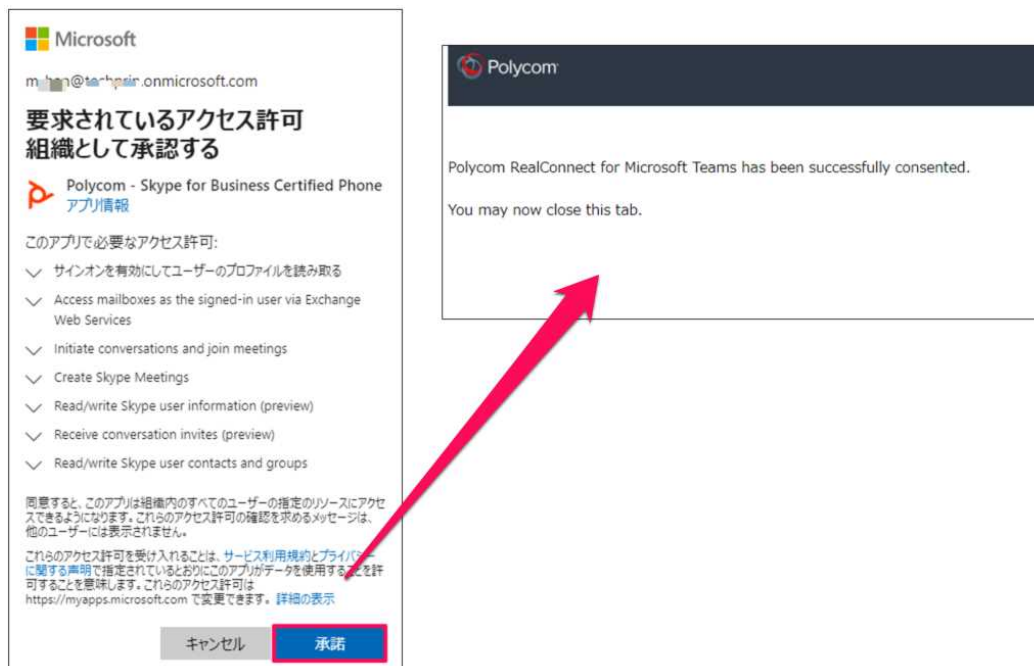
Microsoft

m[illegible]@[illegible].onmicrosoft.com

要求されているアクセス許可
組織として承認する

Polycom - Skype for Business Certified Phone
アプリ情報

このアプリで必要なアクセス許可:

サインオンを有効にしてユーザーのプロファイルを読み取る

Access mailboxes as the signed-in user via Exchange Web Services

Initiate conversations and join meetings

Create Skype Meetings

Read/write Skype user information (preview)

Receive conversation invites (preview)

Read/write Skype user contacts and groups

同意すると、このアプリは組織内のすべてのユーザーの指定のリソースにアクセスできるようになります。これらのアクセス許可の確認を求めるメッセージは、他のユーザーには表示されません。

これらのアクセス許可を受け入れることは、サービス利用規約とプライバシーに関する声明で指定されているとおりにこのアプリがデータを使用することを許可することを意味します。これらのアクセス許可は https://myapps.microsoft.com で変更できます。詳細の表示

キャンセル
承諾

Polycom

Polycom RealConnect for Microsoft Teams has been successfully consented.

You may now close this tab.